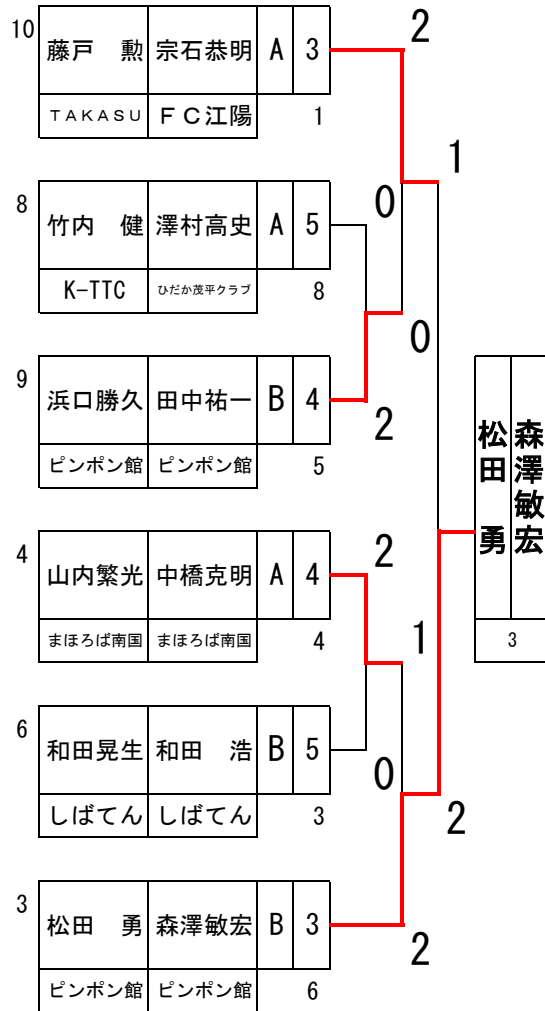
10
| 藤戸　勲 | 宗石恭明 | A | 3 |
|---|---|---|---|
| TAKASU | ＦＣ江陽 | | 1 |

8
| 竹内　健 | 澤村高史 | A | 5 |
|---|---|---|---|
| K-TTC | ひだか茂平クラブ | | 8 |

9
| 浜口勝久 | 田中祐一 | B | 4 |
|---|---|---|---|
| ピンポン館 | ピンポン館 | | 5 |

4
| 山内繁光 | 中橋克明 | A | 4 |
|---|---|---|---|
| まほろば南国 | まほろば南国 | | 4 |

6
| 和田晃生 | 和田　浩 | B | 5 |
|---|---|---|---|
| しばてん | しばてん | | 3 |

3
| 松田　勇 | 森澤敏宏 | B | 3 |
|---|---|---|---|
| ピンポン館 | ピンポン館 | | 6 |

2
0
1
0
2
2
1
0
2
2

| 松田　勇 | 森澤敏宏 |
|---|---|
| 3 | |